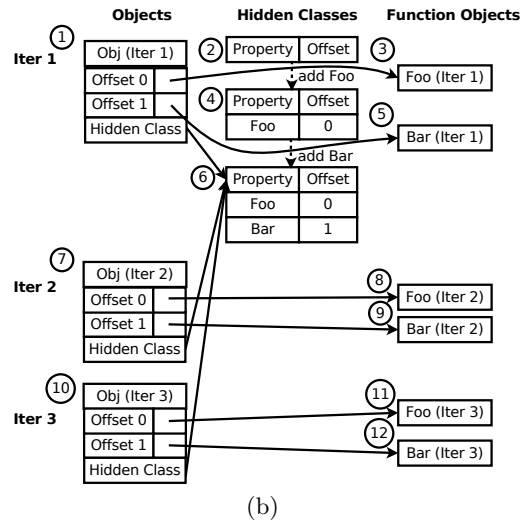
Objects Hidden Classes Function Objects

1
Iter 1
Obj (Iter 1)
Offset 0
Offset 1
Hidden Class

2
| Property | Offset |
|---|---|

add Foo

3
Foo (Iter 1)

4
| Property | Offset |
|---|---|
| Foo | 0 |

add Bar

5
Bar (Iter 1)

6
| Property | Offset |
|---|---|
| Foo | 0 |
| Bar | 1 |

7
Iter 2
Obj (Iter 2)
Offset 0
Offset 1
Hidden Class

8
Foo (Iter 2)
9
Bar (Iter 2)

10
Iter 3
Obj (Iter 3)
Offset 0
Offset 1
Hidden Class

11
Foo (Iter 3)
12
Bar (Iter 3)

(b)